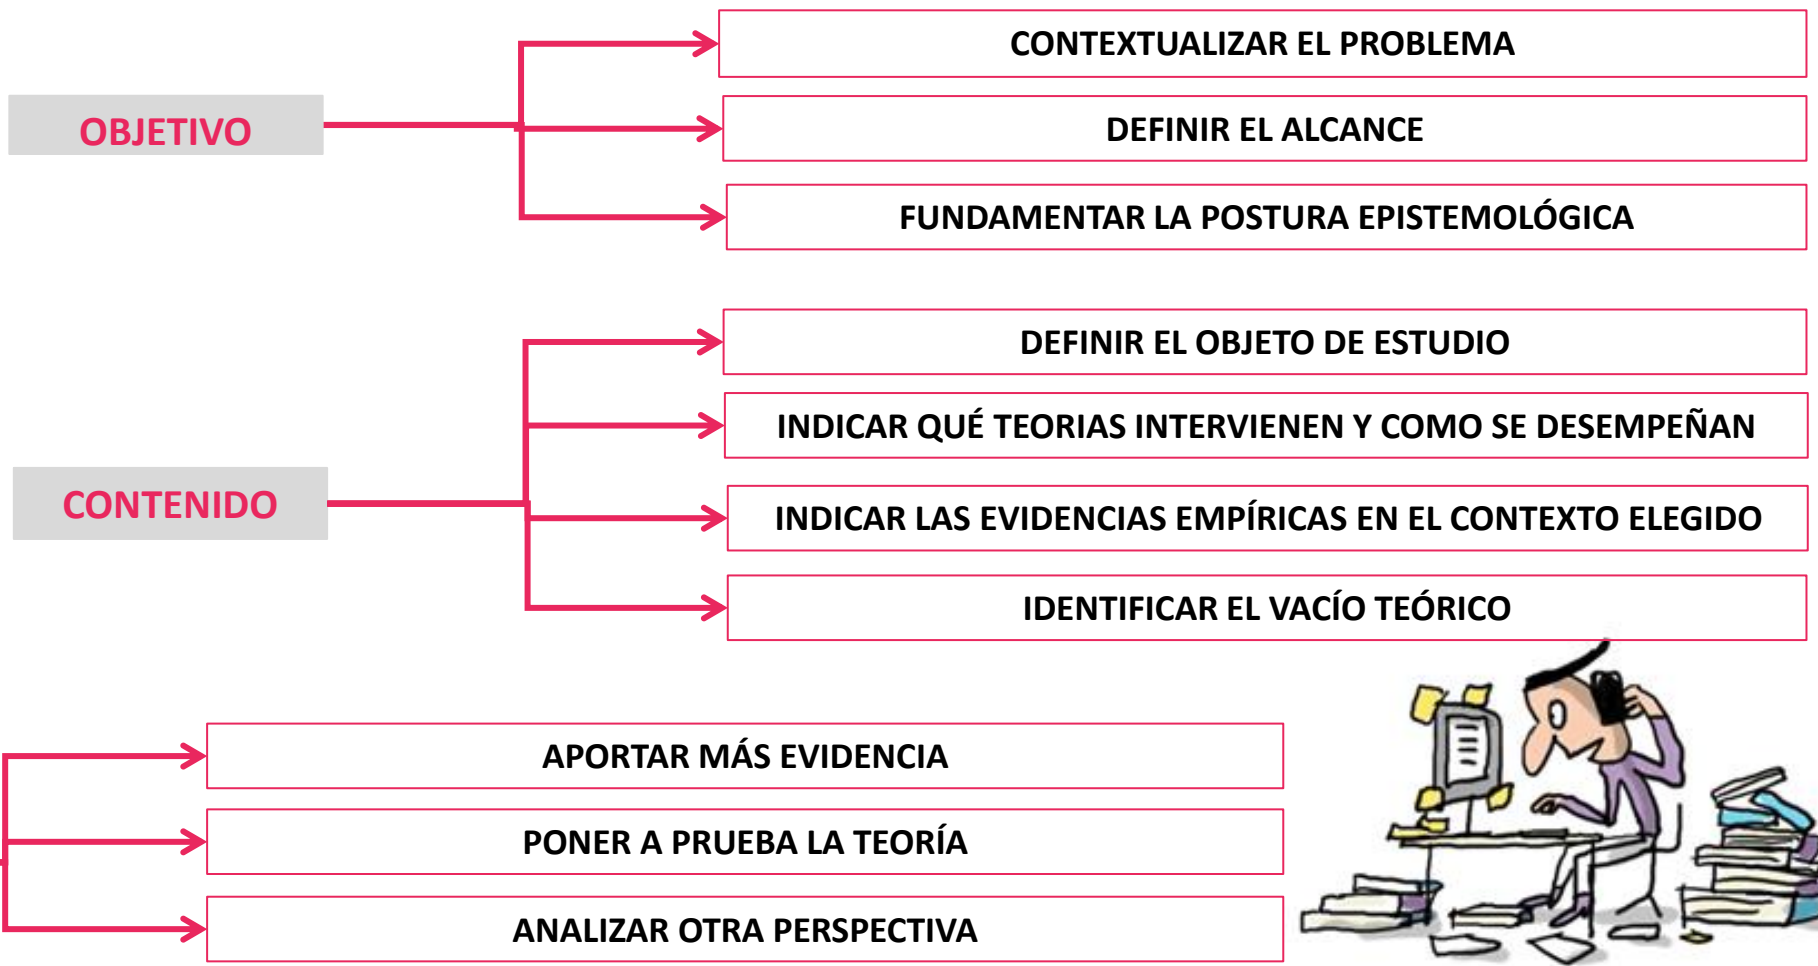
OBJETIVO

CONTEXTUALIZAR EL PROBLEMA

DEFINIR EL ALCANCE

FUNDAMENTAR LA POSTURA EPISTEMOLÓGICA

CONTENIDO

DEFINIR EL OBJETO DE ESTUDIO

INDICAR QUÉ TEORIAS INTERVIENEN Y COMO SE DESEMPEÑAN

INDICAR LAS EVIDENCIAS EMPÍRICAS EN EL CONTEXTO ELEGIDO

IDENTIFICAR EL VACÍO TEÓRICO

APORTAR MÁS EVIDENCIA

PONER A PRUEBA LA TEORÍA

ANALIZAR OTRA PERSPECTIVA